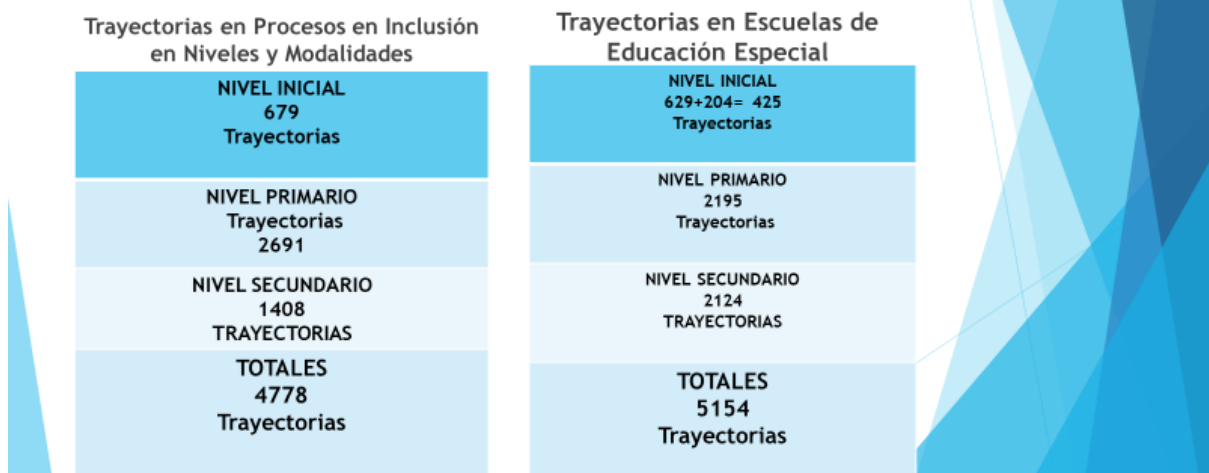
Trayectorias en Procesos en Inclusión en Niveles y Modalidades

| NIVEL INICIAL 679 Trayectorias |
|---|
| NIVEL PRIMARIO Trayectorias 2691 |
| NIVEL SECUNDARIO 1408 TRAYECTORIAS |
| TOTALES 4778 Trayectorias |

Trayectorias en Escuelas de Educación Especial

| NIVEL INICIAL 629+204= 425 Trayectorias |
|---|
| NIVEL PRIMARIO 2195 Trayectorias |
| NIVEL SECUNDARIO 2124 TRAYECTORIAS |
| TOTALES 5154 Trayectorias |